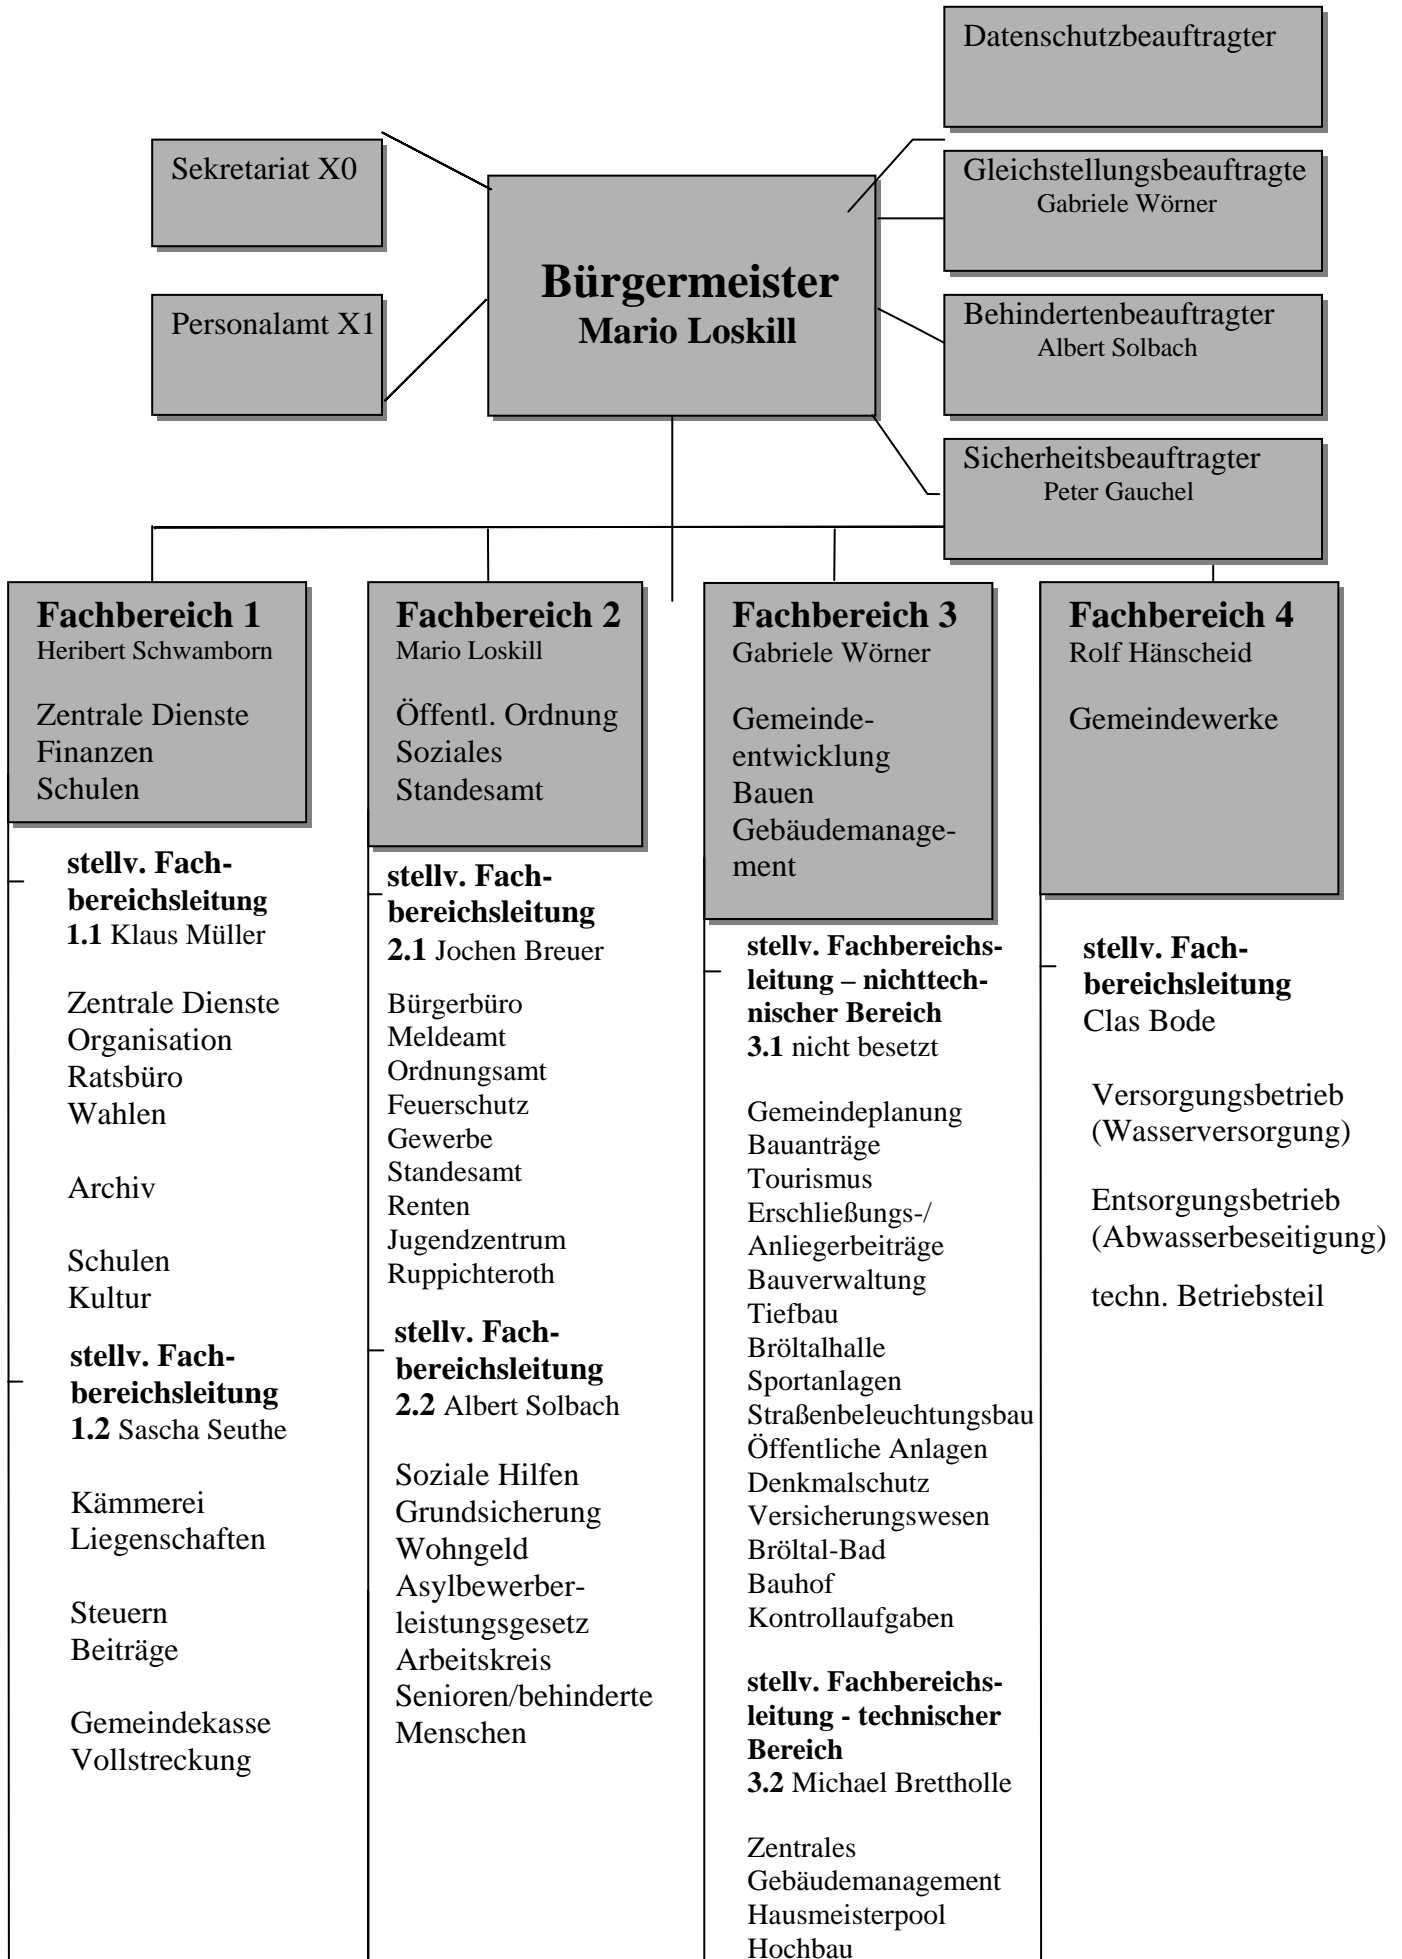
Datenschutzbeauftragter

Sekretariat X0

Gleichstellungsbeauftragte
Gabriele Wörner

Bürgermeister
Mario Loskill

Personalamt X1

Behindertenbeauftragter
Albert Solbach

Sicherheitsbeauftragter
Peter Gauchel

**Fachbereich 1**
Heribert Schwamborn

Zentrale Dienste
Finanzen
Schulen

**stellv. Fachbereichsleitung**
**1.1** Klaus Müller

Zentrale Dienste
Organisation
Ratsbüro
Wahlen

Archiv

Schulen
Kultur

**stellv. Fachbereichsleitung**
**1.2** Sascha Seuthe

Kämmerei
Liegenschaften

Steuern
Beiträge

Gemeindekasse
Vollstreckung

**Fachbereich 2**
Mario Loskill

Öffentl. Ordnung
Soziales
Standesamt

**stellv. Fachbereichsleitung**
**2.1** Jochen Breuer

Bürgerbüro
Meldeamt
Ordnungsamt
Feuerschutz
Gewerbe
Standesamt
Renten
Jugendzentrum
Ruppichteroth

**stellv. Fachbereichsleitung**
**2.2** Albert Solbach

Soziale Hilfen
Grundsicherung
Wohngeld
Asylbewerberleistungsgesetz
Arbeitskreis
Senioren/behinderte
Menschen

**Fachbereich 3**
Gabriele Wörner

Gemeindeentwicklung
Bauen
Gebäudemanagement

**stellv. Fachbereichsleitung – nichttechnischer Bereich**
**3.1** nicht besetzt

Gemeindeplanung
Bauanträge
Tourismus
Erschließungs-/
Anliegerbeiträge
Bauverwaltung
Tiefbau
Bröltalhalle
Sportanlagen
Straßenbeleuchtungsbau
Öffentliche Anlagen
Denkmalschutz
Versicherungswesen
Bröltal-Bad
Bauhof
Kontrollaufgaben

**stellv. Fachbereichsleitung - technischer Bereich**
**3.2** Michael Brettholle

Zentrales
Gebäudemanagement
Hausmeisterpool
Hochbau

**Fachbereich 4**
Rolf Hänscheid

Gemeindewerke

**stellv. Fachbereichsleitung**
Clas Bode

Versorgungsbetrieb
(Wasserversorgung)

Entsorgungsbetrieb
(Abwasserbeseitigung)

techn. Betriebsteil